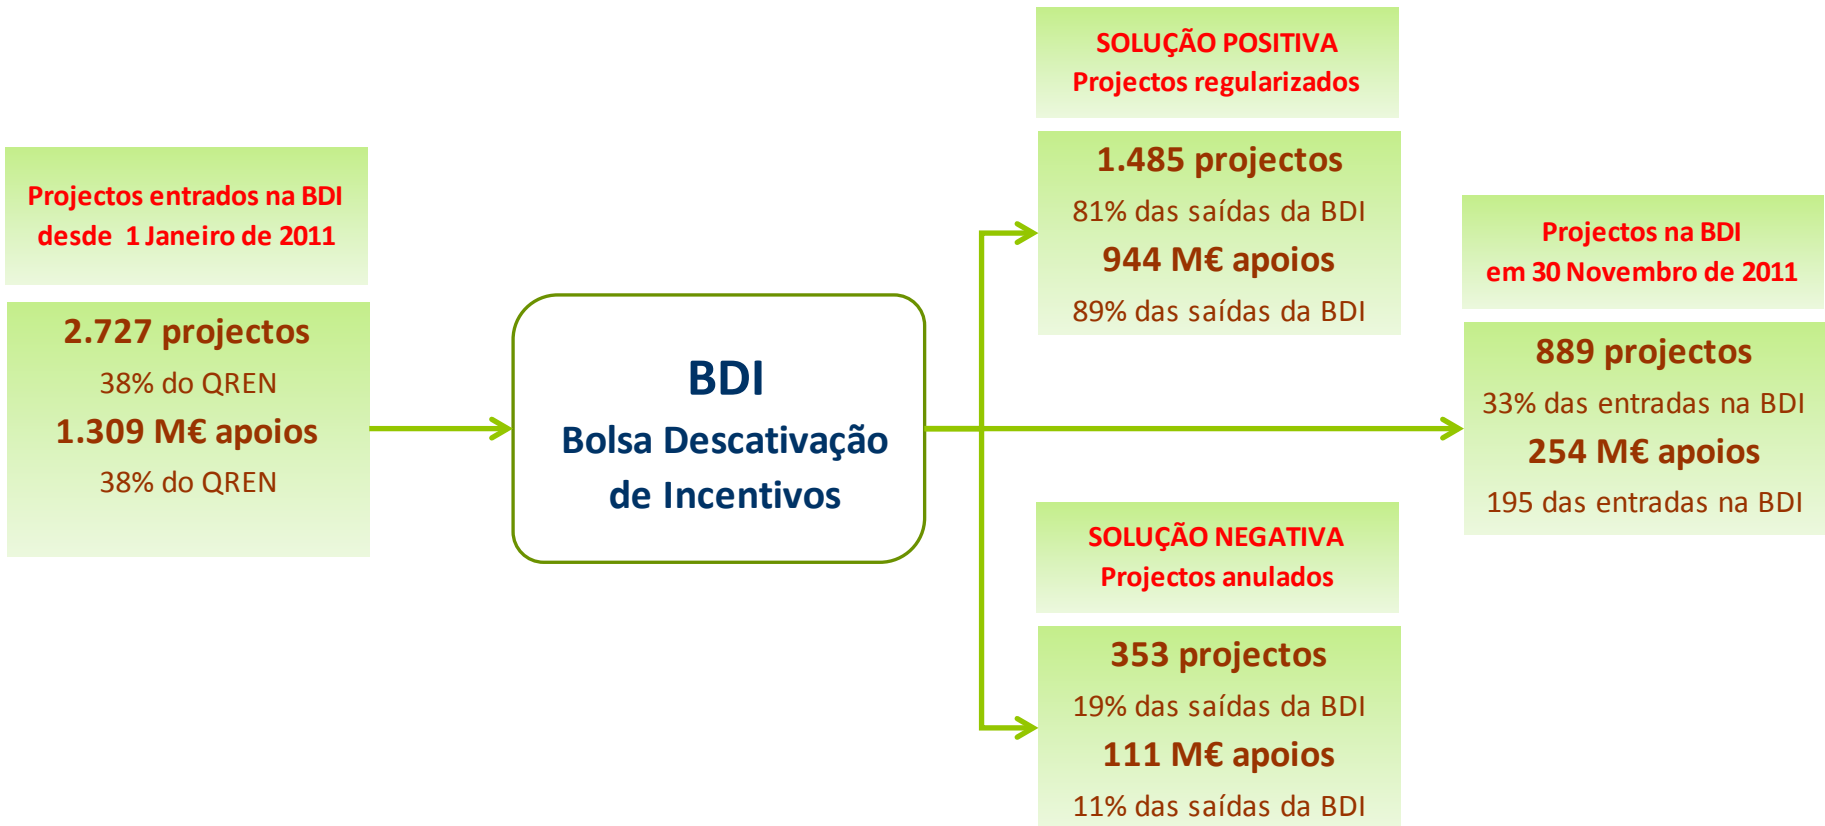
Projectos entrados na BDI desde 1 Janeiro de 2011

2.727 projectos

38% do QREN

1.309 M€ apoios

38% do QREN

BDI

Bolsa Descativação de Incentivos

SOLUÇÃO POSITIVA
Projectos regularizados

1.485 projectos

81% das saídas da BDI

944 M€ apoios

89% das saídas da BDI

Projectos na BDI em 30 Novembro de 2011

889 projectos

33% das entradas na BDI

254 M€ apoios

195 das entradas na BDI

SOLUÇÃO NEGATIVA
Projectos anulados

353 projectos

19% das saídas da BDI

111 M€ apoios

11% das saídas da BDI